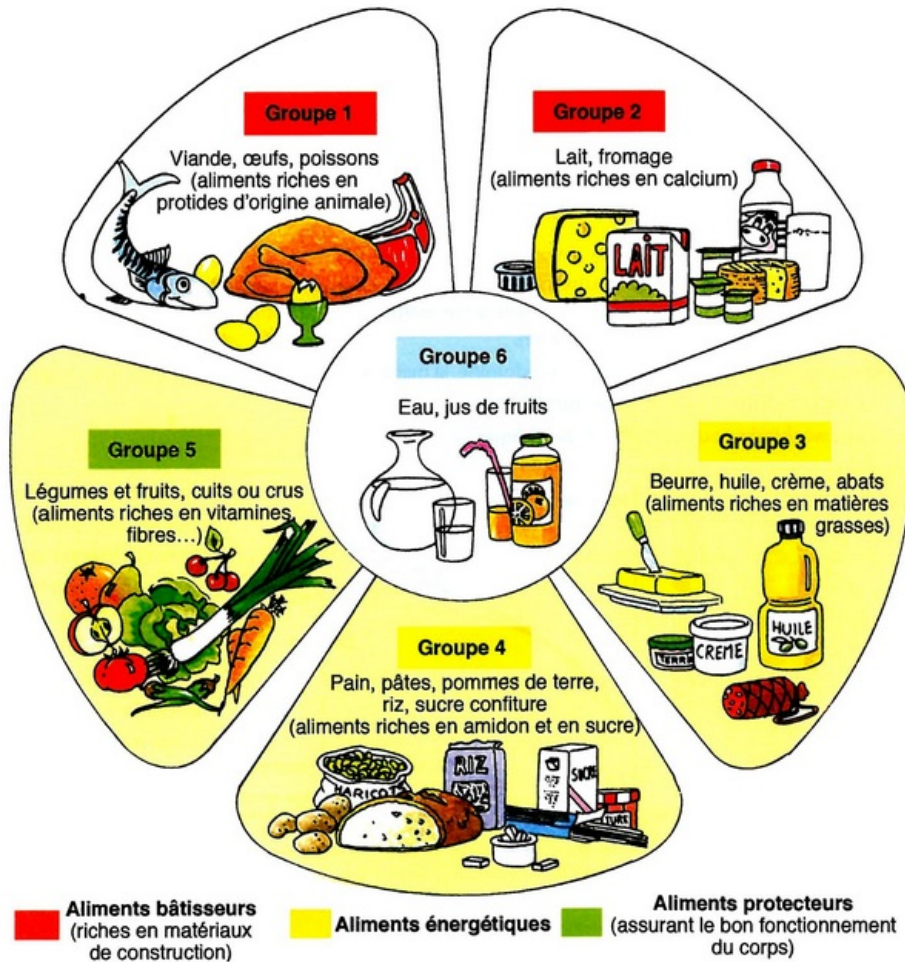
Groupe 1

Viande, œufs, poissons (aliments riches en protides d'origine animale)

Groupe 2

Lait, fromage (aliments riches en calcium)

LAIT

Groupe 6

Eau, jus de fruits

Groupe 5

Légumes et fruits, cuits ou crus (aliments riches en vitamines, fibres…)

Groupe 3

Beurre, huile, crème, abats (aliments riches en matières grasses)

HUILE

CREME

TERRINE

Groupe 4

Pain, pâtes, pommes de terre, riz, sucre confiture (aliments riches en amidon et en sucre)

HARICOTS

RIZ

SUCRE

TURE

Aliments bâtisseurs (riches en matériaux de construction)

Aliments énergétiques

Aliments protecteurs (assurant le bon fonctionnement du corps)